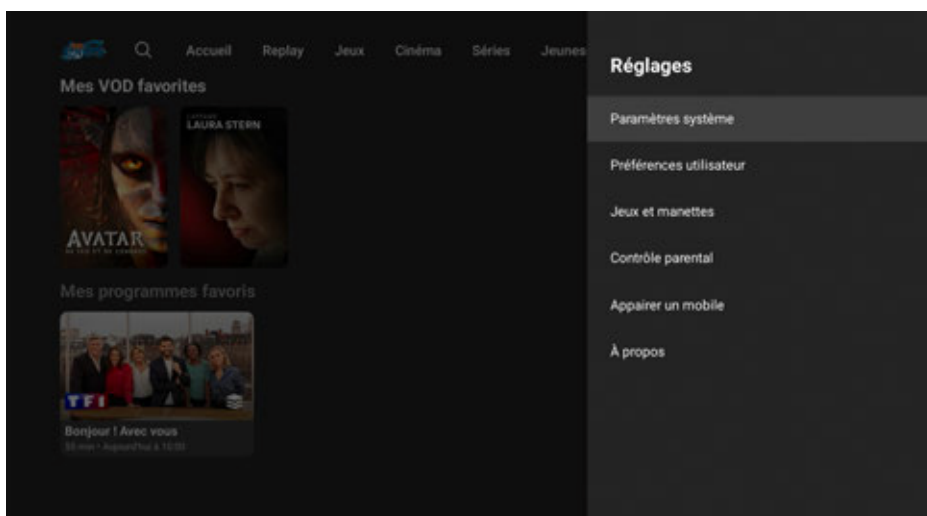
Accueil Replay Jeux Cinéma Séries Jeunes

Mes VOD favorites

AVATAR

LAURA STERN

Mes programmes favoris

TF1

Bonjour ! Avec vous

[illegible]

Réglages

Paramètres système

Préférences utilisateur

Jeux et manettes

Contrôle parental

Appairer un mobile

À propos